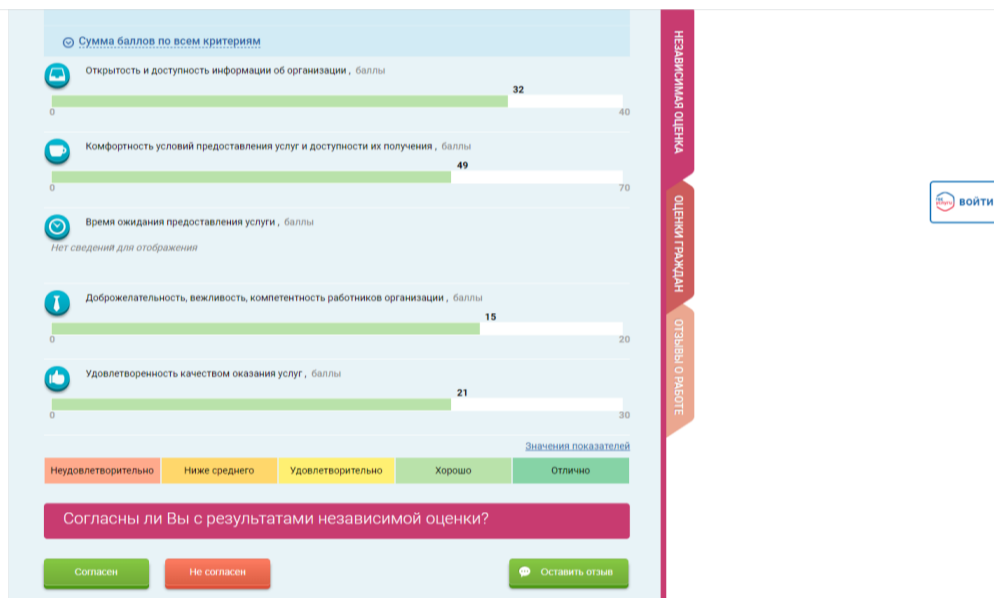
Сумма баллов по всем критериям

Открытость и доступность информации об организации , баллы

32

0 40

Комфортность условий предоставления услуг и доступности их получения , баллы

49

0 70

Время ожидания предоставления услуги , баллы

Нет сведения для отображения

Доброжелательность, вежливость, компетентность работников организации , баллы

15

0 20

Удовлетворенность качеством оказания услуг , баллы

21

0 30

Значения показателей

| Неудовлетворительно | Ниже среднего | Удовлетворительно | Хорошо | Отлично |
|---|---|---|---|---|

Согласны ли Вы с результатами независимой оценки?

Согласен

Не согласен

Оставить отзыв

НЕЗАВИСИМАЯ ОЦЕНКА

ОЦЕНКИ ГРАЖДАН

ОТЗЫВЫ О РАБОТЕ

ВОЙТИ